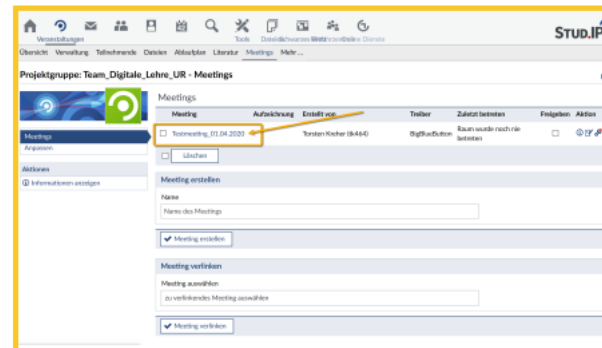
Veranstaltungen Tools Dateien Schwarzes Brett Online Dienste

STUD.IP

Übersicht Verwaltung Teilnehmende Dateien Ablaufplan Literatur Meetings Mehr...

Projektgruppe: Team_Digitale_Lehre_UR - Meetings

Meetings
Anpassen

Aktionen
Informationen anzeigen

Meetings

| | Meeting | Aufzeichnung | Erstellt von | Treiber | Zuletzt betreten | Freigeben | Aktion |
|---|---|---|---|---|---|---|---|
| ☐ | Testmeeting, 01.04.2020 | | Torsten Kircher (tk464) | BigBlueButton | Raum wurde noch nie betreten | ☐ | |

Löschen

Meeting erstellen

Name

Name des Meetings

Meeting erstellen

Meeting verlinken

Meeting auswählen

zu verlinkendes Meeting auswählen

Meeting verlinken